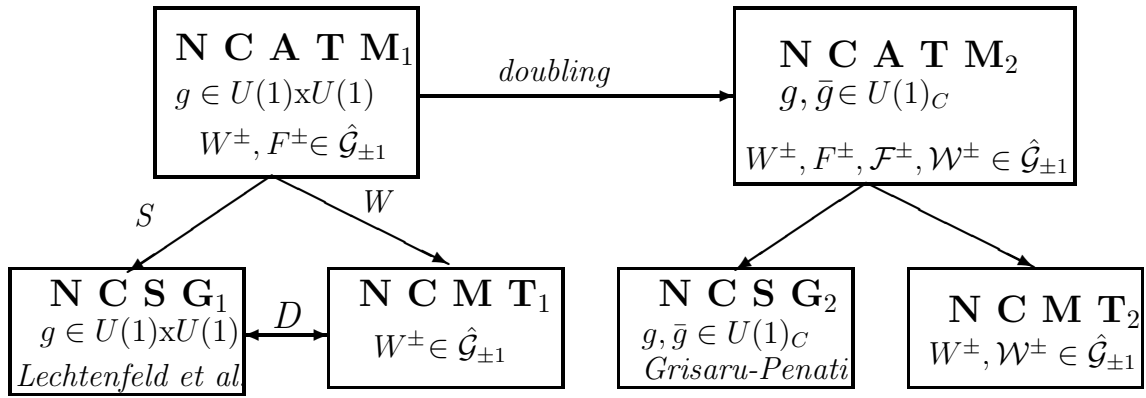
$\mathbf{N\ C\ A\ T\ M}_1$
$g \in U(1)\mathrm{x}U(1)$
$W^{\pm}, F^{\pm} \in \hat{\mathcal{G}}_{\pm 1}$

*doubling*

$\mathbf{N\ C\ A\ T\ M}_2$
$g, \bar{g} \in U(1)_C$
$W^{\pm}, F^{\pm}, \mathcal{F}^{\pm}, \mathcal{W}^{\pm} \in \hat{\mathcal{G}}_{\pm 1}$

$S$

$W$

$\mathbf{N\ C\ S\ G}_1$
$g \in U(1)\mathrm{x}U(1)$
*Lechtenfeld et al.*

$D$

$\mathbf{N\ C\ M\ T}_1$
$W^{\pm} \in \hat{\mathcal{G}}_{\pm 1}$

$\mathbf{N\ C\ S\ G}_2$
$g, \bar{g} \in U(1)_C$
*Grisaru-Penati*

$\mathbf{N\ C\ M\ T}_2$
$W^{\pm}, \mathcal{W}^{\pm} \in \hat{\mathcal{G}}_{\pm 1}$